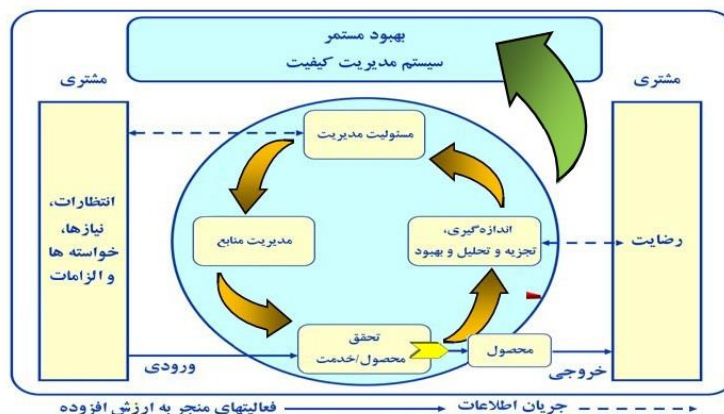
بهبود مستمر
سیستم مدیریت کیفیت

مشتری

مشتری

انتظارات،
نیازها،
خواسته ها
و الزامات

مسئولیت مدیریت

مدیریت منابع

اندازه‌گیری،
تجزیه و تحلیل و بهبود

رضایت

تحقق
محصول/خدمت

محصول

ورودی

خروجی

فعالیتهای منجر به ارزش افزوده

جریان اطلاعات